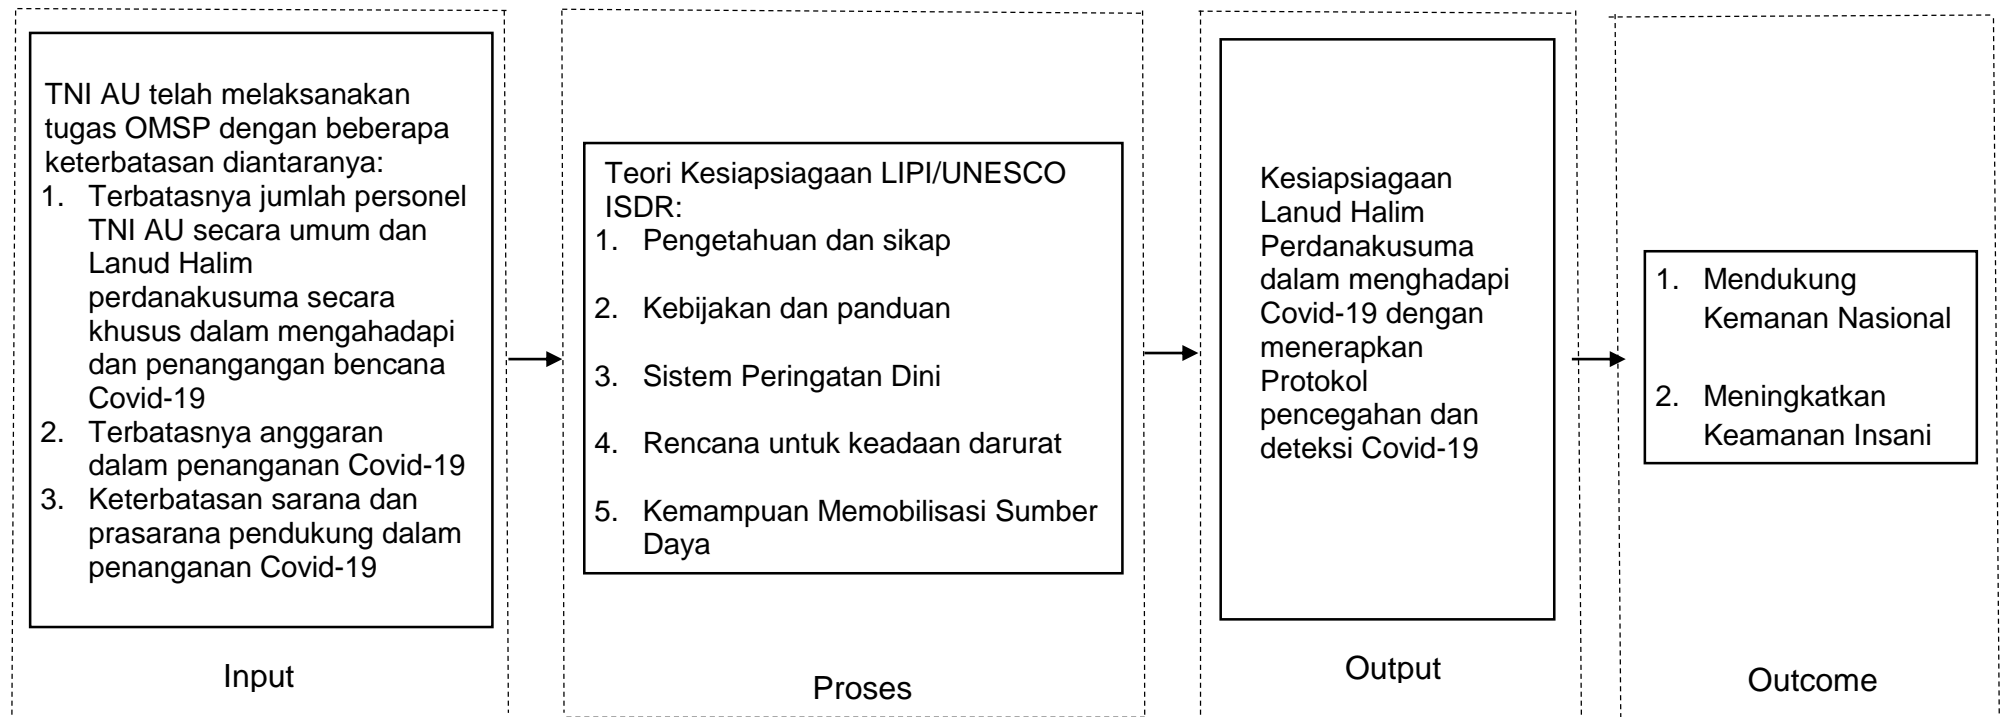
TNI AU telah melaksanakan tugas OMSP dengan beberapa keterbatasan diantaranya:
1. Terbatasnya jumlah personel TNI AU secara umum dan Lanud Halim perdanakusuma secara khusus dalam mengahadapi dan penangangan bencana Covid-19
2. Terbatasnya anggaran dalam penanganan Covid-19
3. Keterbatasan sarana dan prasarana pendukung dalam penanganan Covid-19

Input

Teori Kesiapsiagaan LIPI/UNESCO ISDR:
1. Pengetahuan dan sikap
2. Kebijakan dan panduan
3. Sistem Peringatan Dini
4. Rencana untuk keadaan darurat
5. Kemampuan Memobilisasi Sumber Daya

Proses

Kesiapsiagaan Lanud Halim Perdanakusuma dalam menghadapi Covid-19 dengan menerapkan Protokol pencegahan dan deteksi Covid-19

Output

1. Mendukung Kemanan Nasional
2. Meningkatkan Keamanan Insani

Outcome